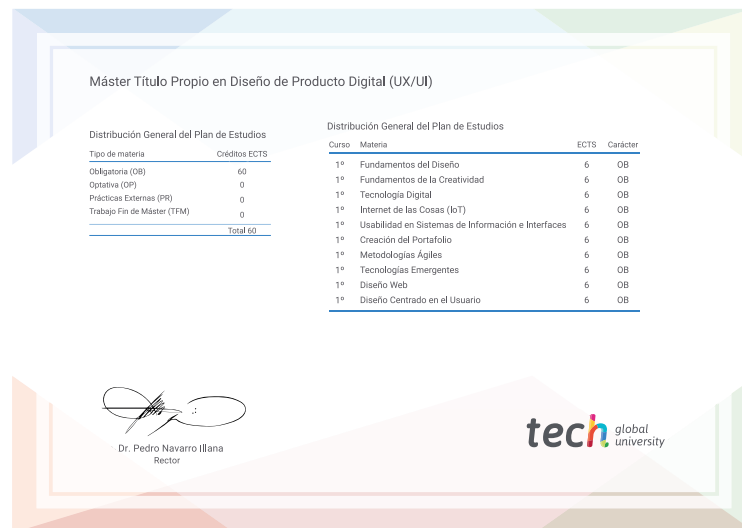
Máster Título Propio en Diseño de Producto Digital (UX/UI)

Distribución General del Plan de Estudios

| Tipo de materia | Créditos ECTS |
|---|---|
| Obligatoria (OB) | 60 |
| Optativa (OP) | 0 |
| Prácticas Externas (PR) | 0 |
| Trabajo Fin de Máster (TFM) | 0 |
| | Total 60 |

Distribución General del Plan de Estudios

| Curso | Materia | ECTS | Carácter |
|---|---|---|---|
| 1º | Fundamentos del Diseño | 6 | OB |
| 1º | Fundamentos de la Creatividad | 6 | OB |
| 1º | Tecnología Digital | 6 | OB |
| 1º | Internet de las Cosas (IoT) | 6 | OB |
| 1º | Usabilidad en Sistemas de Información e Interfaces | 6 | OB |
| 1º | Creación del Portafolio | 6 | OB |
| 1º | Metodologías Ágiles | 6 | OB |
| 1º | Tecnologías Emergentes | 6 | OB |
| 1º | Diseño Web | 6 | OB |
| 1º | Diseño Centrado en el Usuario | 6 | OB |

Dr. Pedro Navarro Illana
Rector

tech global university